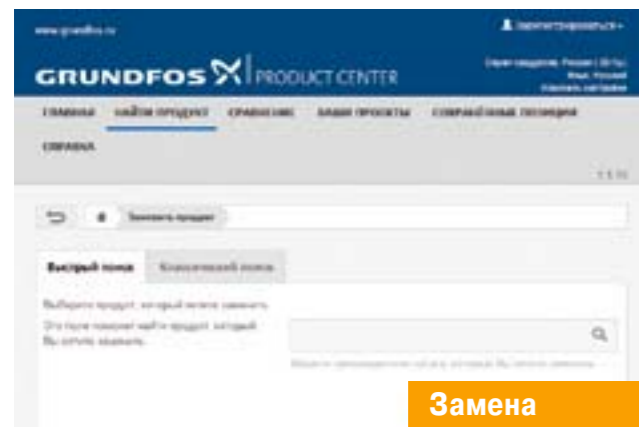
www.grundfos.ru

Зарегистрироваться

GRUNDFOS PRODUCT CENTER

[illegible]

ГЛАВНАЯ НАЙТИ ПРОДУКТ СРАВНЕНИЕ ВАШИ ПРОЕКТЫ СОХРАНЁННЫЕ ПОЗИЦИИ

СПРАВКА

Заменить продукт

Быстрый поиск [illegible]

Выберите продукт, который хотите заменить.

Это поле поможет найти продукт, который Вы хотите заменить.

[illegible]

Замена